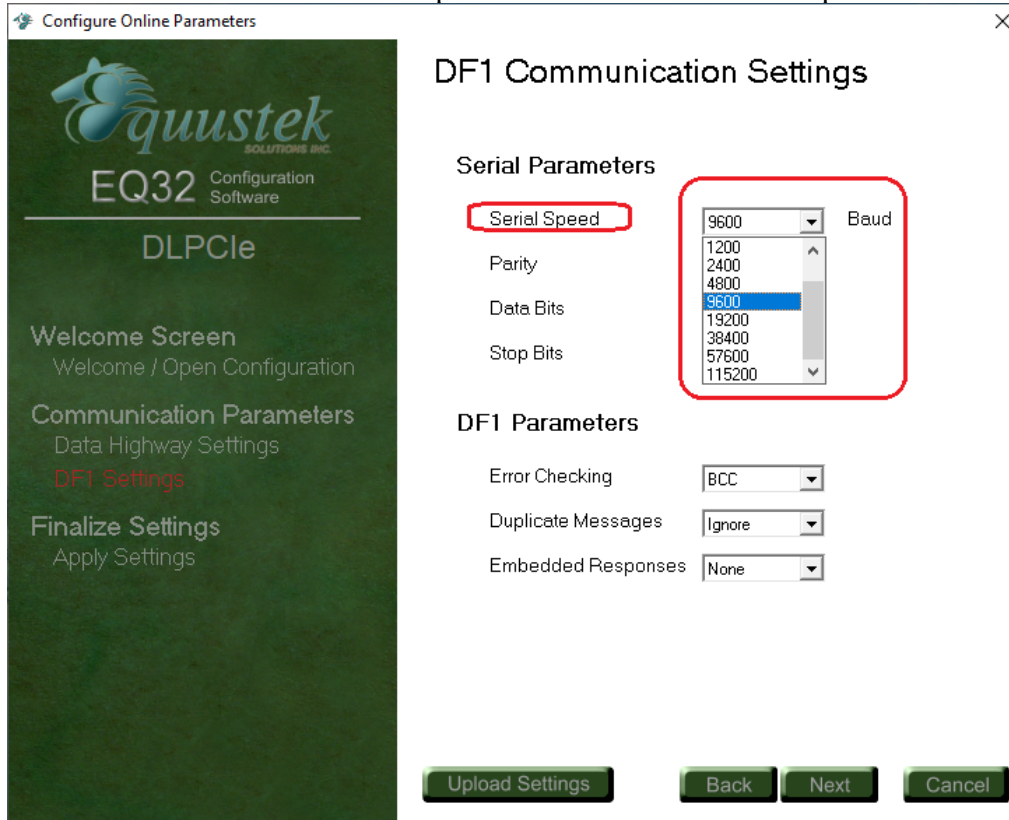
Configure Online Parameters
×

Equustek SOLUTIONS INC.
EQ32 Configuration Software
DLPCIe

Welcome Screen
Welcome / Open Configuration

Communication Parameters
Data Highway Settings
DF1 Settings

Finalize Settings
Apply Settings

DF1 Communication Settings

Serial Parameters

Serial Speed
9600
Baud
Parity
Data Bits
Stop Bits
1200
2400
4800
9600
19200
38400
57600
115200

DF1 Parameters

Error Checking
BCC
Duplicate Messages
Ignore
Embedded Responses
None

Upload Settings
Back
Next
Cancel